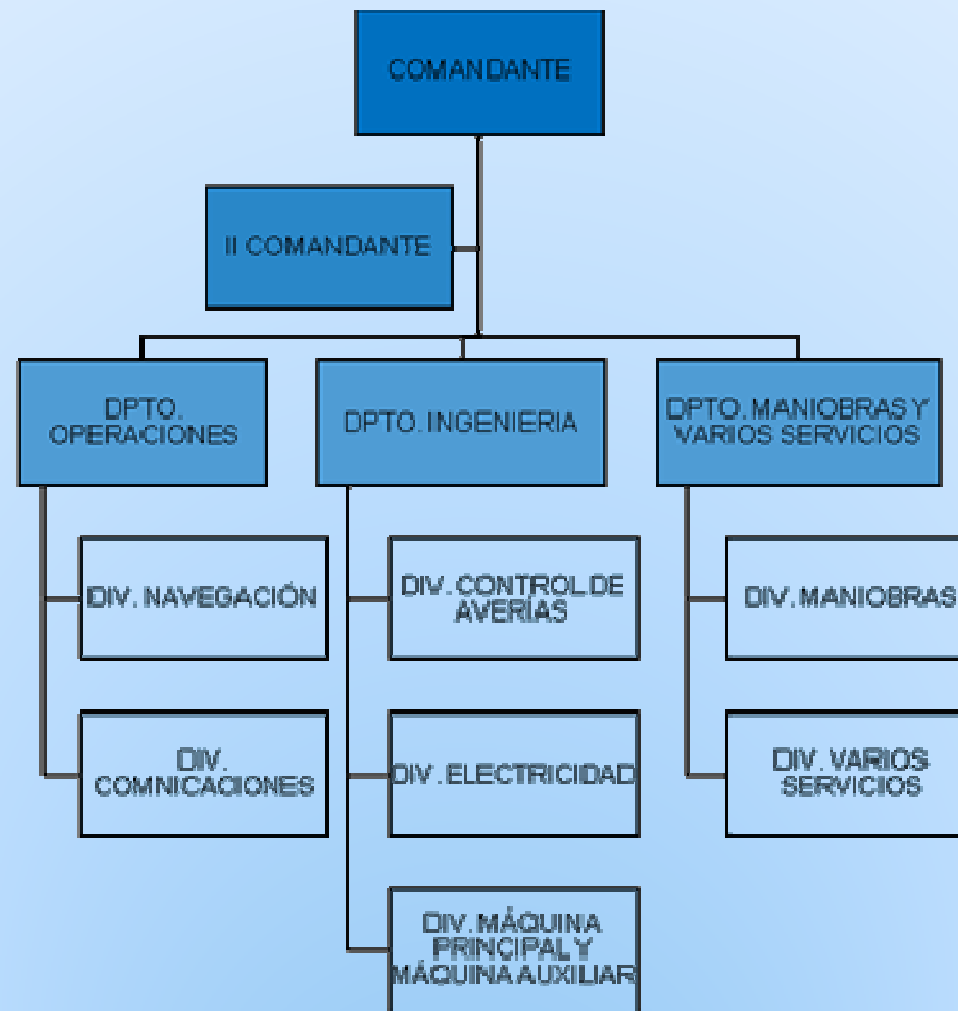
COMANDANTE

II COMANDANTE

DPTO. OPERACIONES

DPTO. INGENIERIA

DPTO. MANIOBRAS Y VARIOS SERVICIOS

DIV. NAVEGACIÓN

DIV. COMNICACIONES

DIV. CONTROL DE AVERÍAS

DIV. ELECTRICIDAD

DIV. MÁQUINA PRINCIPAL Y MÁQUINA AUXILIAR

DIV. MANIOBRAS

DIV. VARIOS SERVICIOS